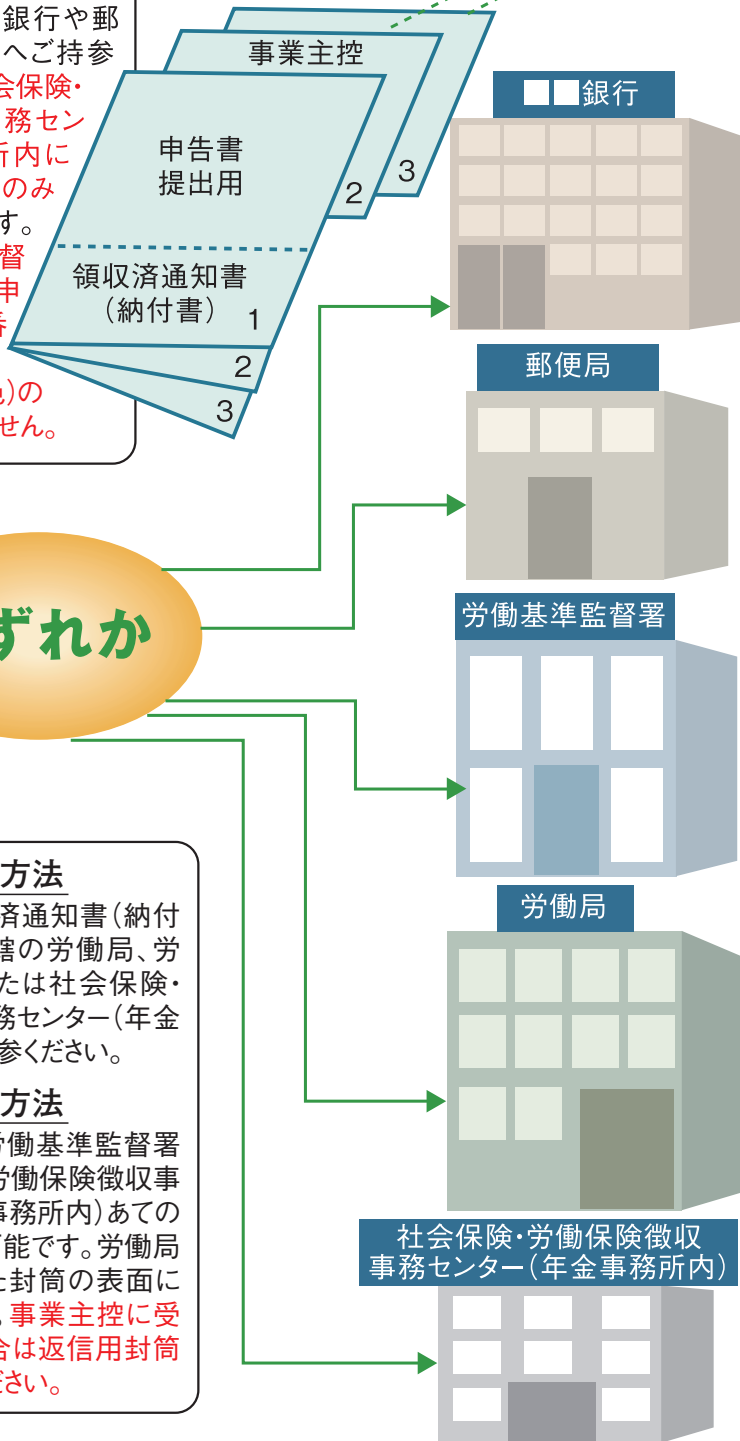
銀行や郵
へご持参
会保険・
務セン
所内に
のみ
す。
督
申
(納
)の
せん。

事業主控
申告書
提出用
3
2
領収済通知書
(納付書) 1
2
3

■■銀行

郵便局

ずれか

労働基準監督署

労働局

方法
済通知書(納付
轄の労働局、労
たは社会保険・
務センター(年金
参ください。

方法
労働基準監督署
労働保険徴収事
事務所内)あての
能です。労働局
封筒の表面に
事業主控に受
合は返信用封筒
さい。

社会保険・労働保険徴収
事務センター(年金事務所内)